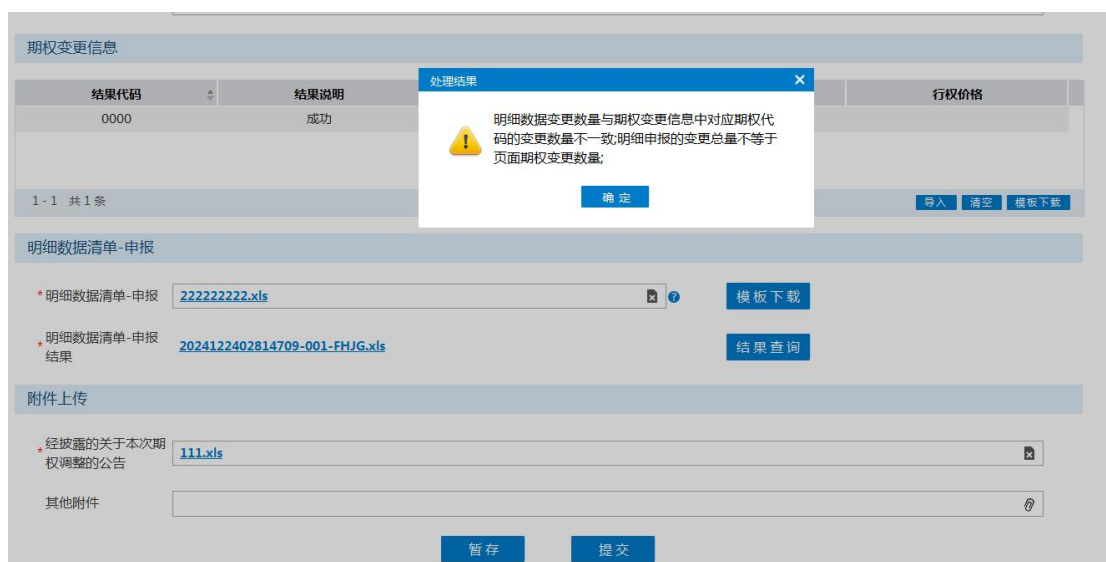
期权变更信息

| 结果代码 | 结果说明 | 行权价格 |
|---|---|---|
| 0000 | 成功 | |

1-1 共1条

导入 清空 模板下载

处理结果 ×

明细数据变更数量与期权变更信息中对应期权代码的变更数量不一致;明细申报的变更总量不等于页面期权变更数量;

确定

明细数据清单-申报

*明细数据清单-申报 222222222.xls 模板下载

*明细数据清单-申报结果 2024122402814709-001-FHJG.xls 结果查询

附件上传

*经披露的关于本次期权调整的公告 111.xls

其他附件

暂存 提交